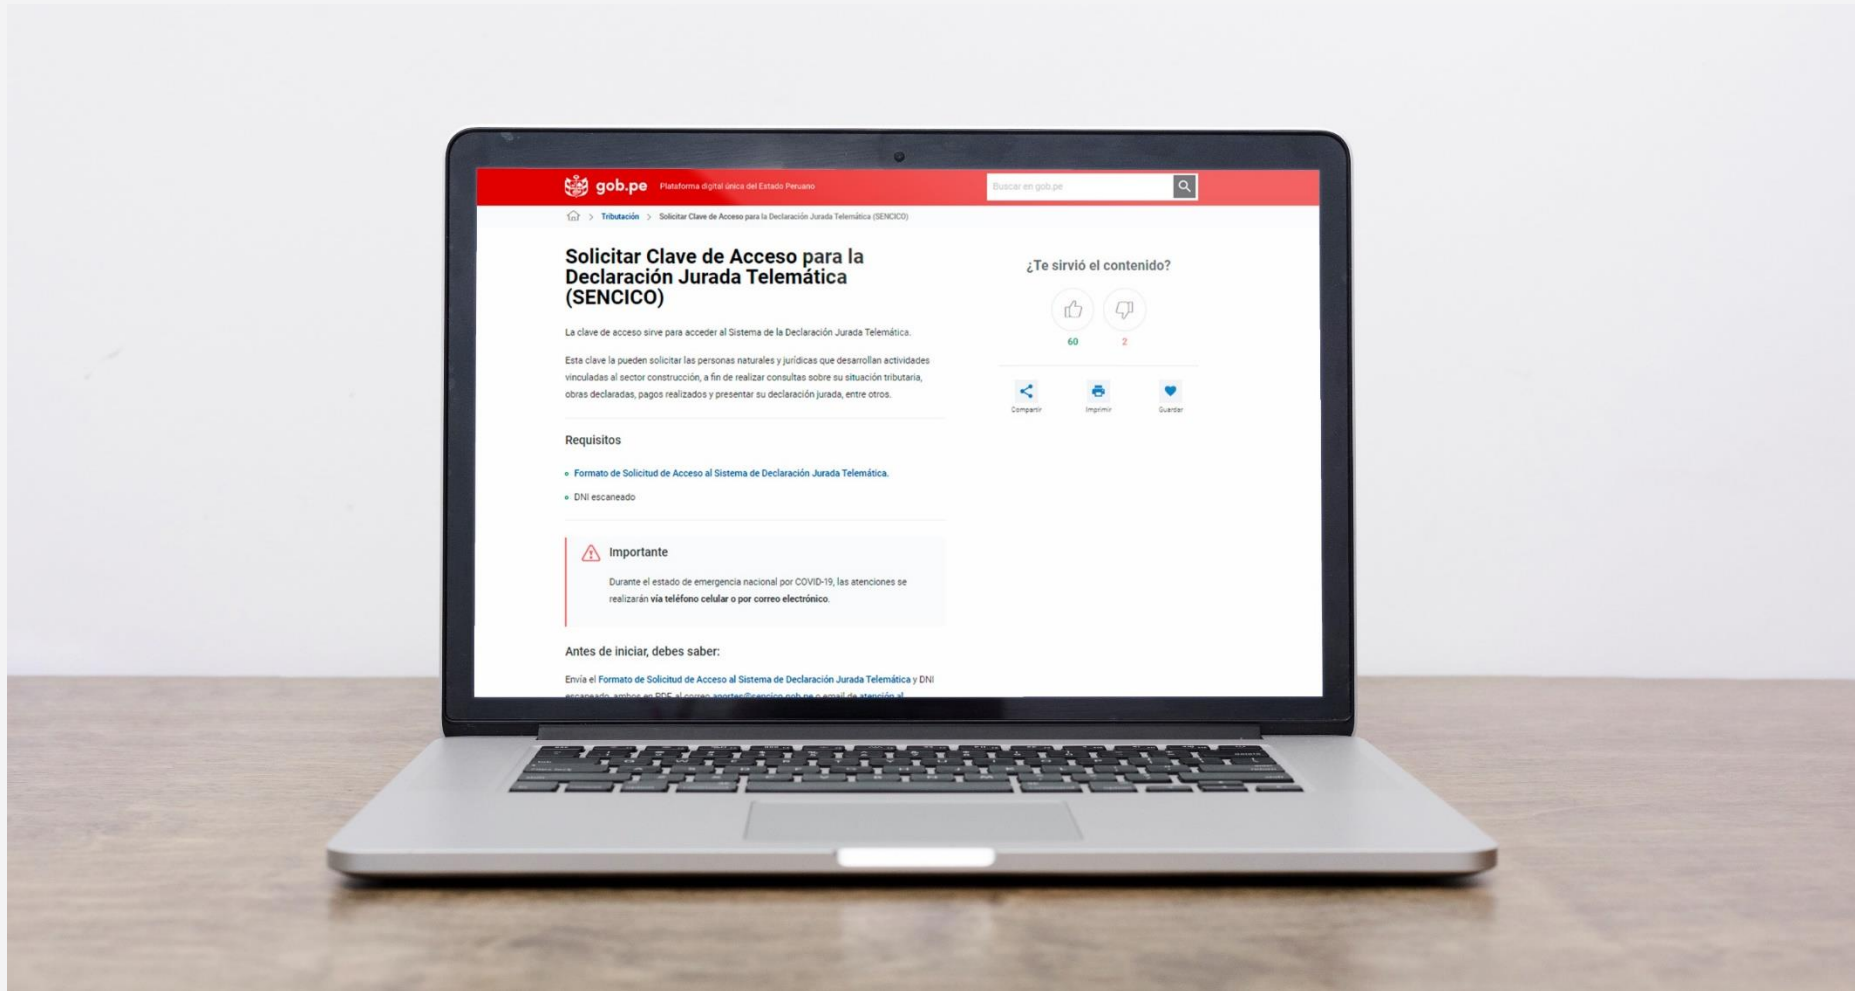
gob.pe Plataforma digital única del Estado Peruano

Buscar en gob.pe

> Tributación > Solicitar Clave de Acceso para la Declaración Jurada Telemática (SENCICO)

Solicitar Clave de Acceso para la Declaración Jurada Telemática (SENCICO)

La clave de acceso sirve para acceder al Sistema de la Declaración Jurada Telemática.

Esta clave la pueden solicitar las personas naturales y jurídicas que desarrollan actividades vinculadas al sector construcción, a fin de realizar consultas sobre su situación tributaria, obras declaradas, pagos realizados y presentar su declaración jurada, entre otros.

Requisitos

- Formato de Solicitud de Acceso al Sistema de Declaración Jurada Telemática.
- DNI escaneado

Importante

Durante el estado de emergencia nacional por COVID-19, las atenciones se realizarán vía teléfono celular o por correo electrónico.

Antes de iniciar, debes saber:

Envía el Formato de Solicitud de Acceso al Sistema de Declaración Jurada Telemática y DNI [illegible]

¿Te sirvió el contenido?

60 2

Compartir Imprimir Guardar